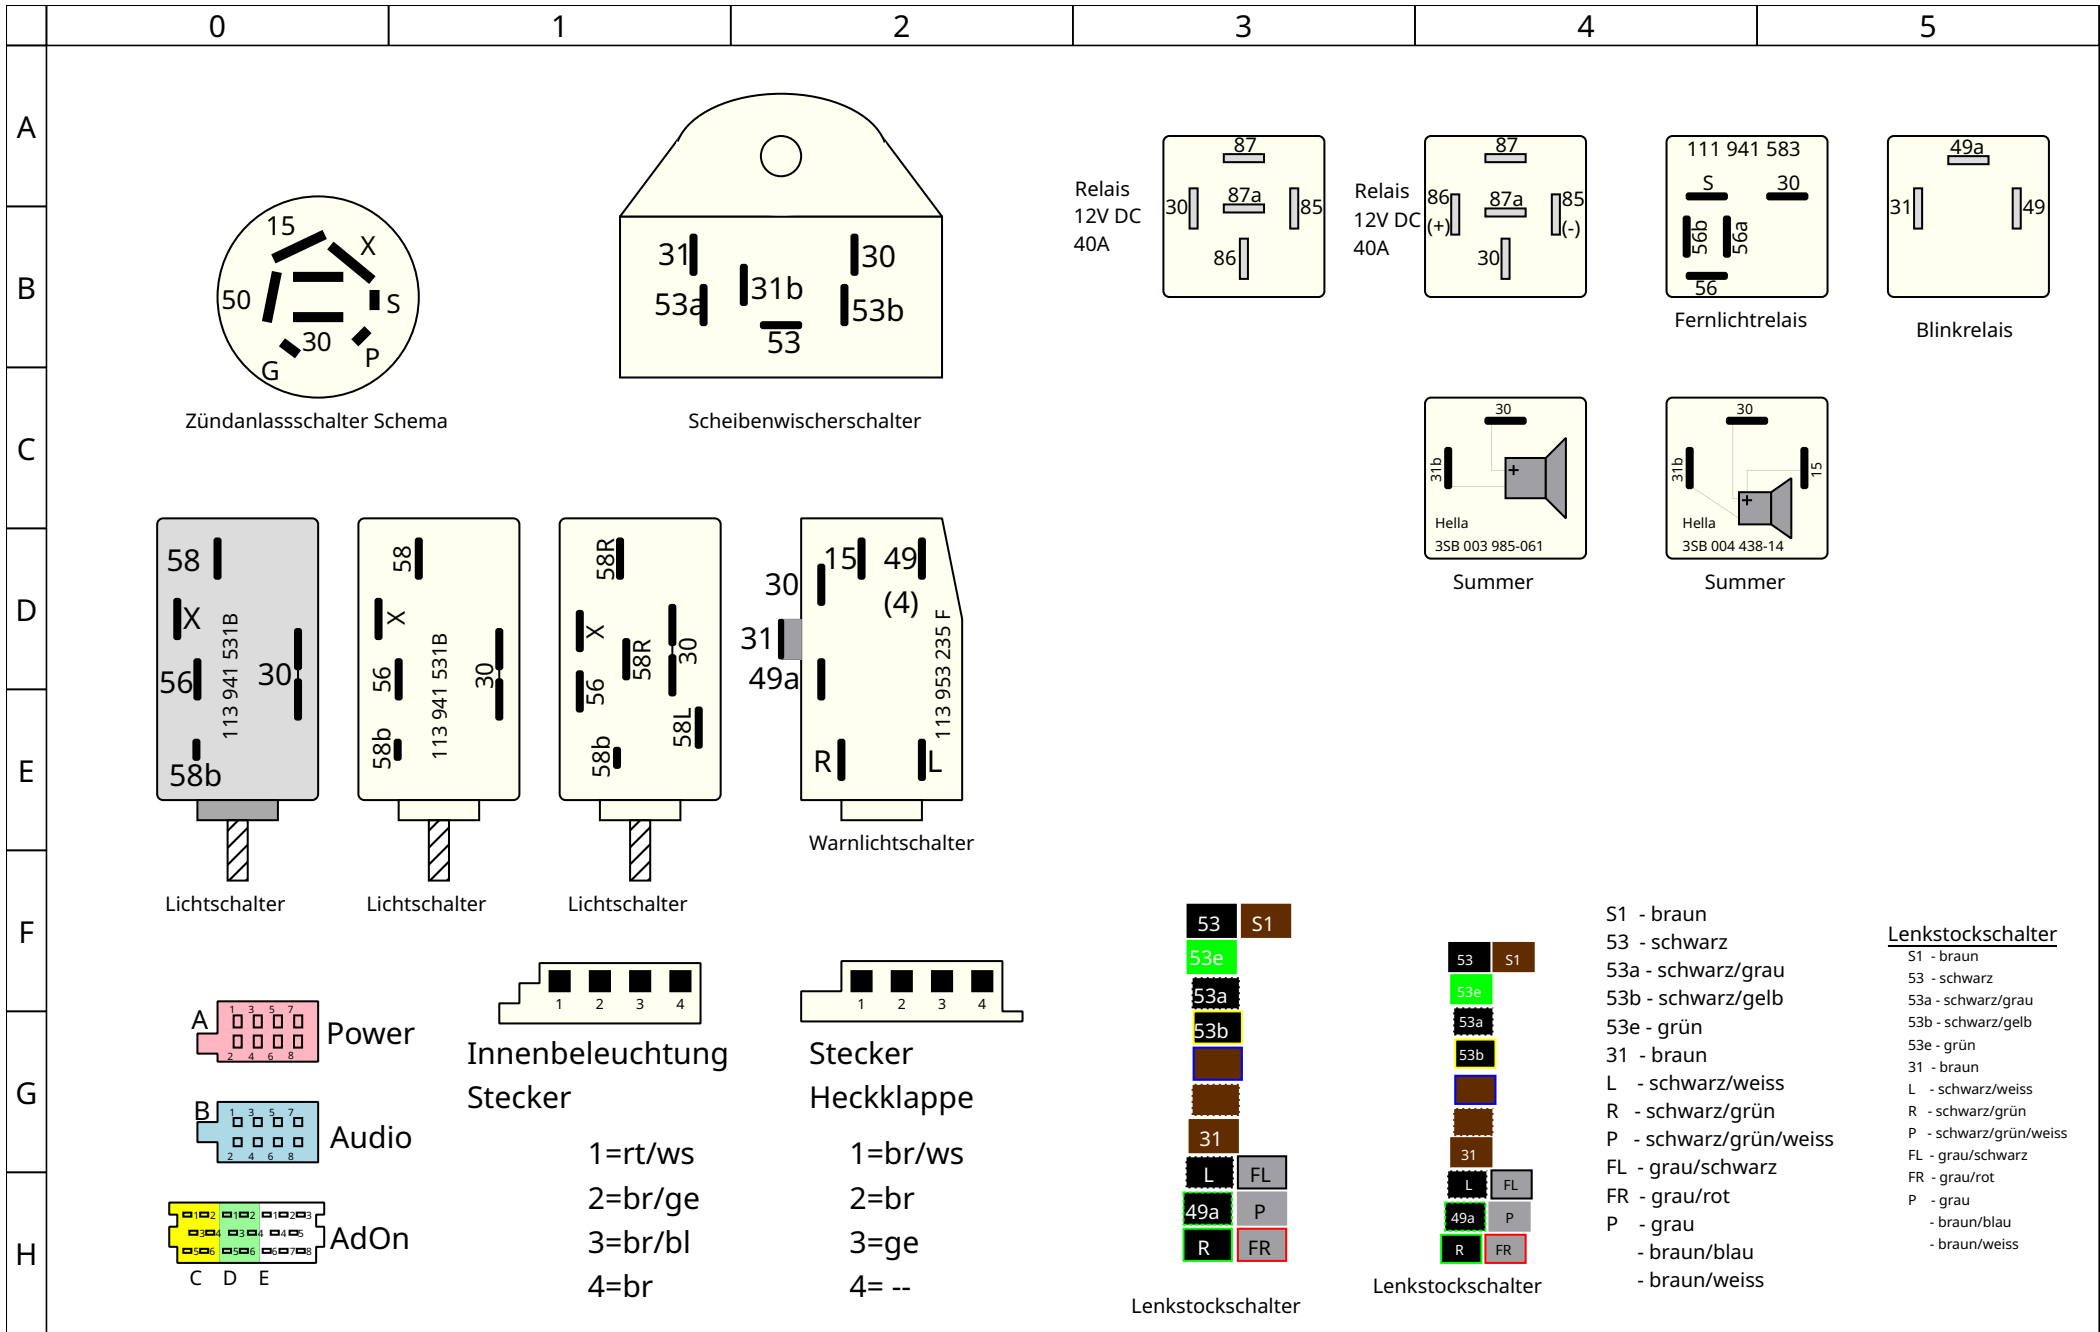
0 1 2 3 4 5

A B C D E F G H

15 X 50 S 30 G P

Zündanlassschalter Schema

31 30 31b 53a 53b 53

Scheibenwischerschalter

Relais 12V DC 40A

87 30 87a 85 86

Relais 12V DC 40A

87 86 (+) 87a 85 (-) 30

111 941 583

S 30 56b 56a 56

Fernlichtrelais

49a 31 49

Blinkrelais

30 31b + Hella 3SB 003 985-061

Summer

30 31b 15 + Hella 3SB 004 438-14

Summer

58 X 56 30 113 941 531B 58b

Lichtschalter

58 X 56 30 113 941 531B 58b

Lichtschalter

58R X 58R 30 56 58L 58b

Lichtschalter

15 49 30 (4) 31 49a 113 953 235 F R L

Warnlichtschalter

A 1 3 5 7 2 4 6 8 Power

B 1 3 5 7 2 4 6 8 Audio

1 2 3 1 2 3 4 5 6 1 2 3 4 5 6 7 8 AdOn

C D E

1 2 3 4

Innenbeleuchtung Stecker

1=rt/ws
2=br/ge
3=br/bl
4=br

1 2 3 4

Stecker Heckklappe

1=br/ws
2=br
3=ge
4= --

53 S1 53e 53a 53b 31 L FL 49a P R FR

Lenkstockschalter

53 S1 53e 53a 53b 31 L FL 49a P R FR

Lenkstockschalter

S1 - braun
53 - schwarz
53a - schwarz/grau
53b - schwarz/gelb
53e - grün
31 - braun
L - schwarz/weiss
R - schwarz/grün
P - schwarz/grün/weiss
FL - grau/schwarz
FR - grau/rot
P - grau
- braun/blau
- braun/weiss

Lenkstockschalter
S1 - braun
53 - schwarz
53a - schwarz/grau
53b - schwarz/gelb
53e - grün
31 - braun
L - schwarz/weiss
R - schwarz/grün
P - schwarz/grün/weiss
FL - grau/schwarz
FR - grau/rot
P - grau
- braun/blau
- braun/weiss